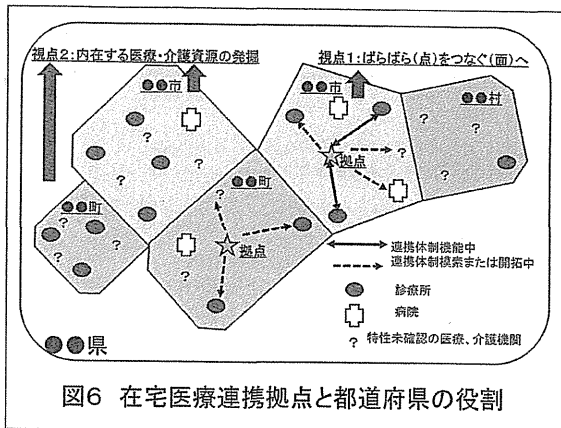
視点2：内在する医療・介護資源の発掘

視点1：ばらばら(点)をつなぐ(面)へ

●●市

●●市

●●村

拠点

●●町

●●町

拠点

?

?

?

?

?

?

?

?

?

?

?

連携体制機能中

連携体制模索または開拓中

診療所

病院

? 特性未確認の医療、介護機関

●●県

図6 在宅医療連携拠点と都道府県の役割